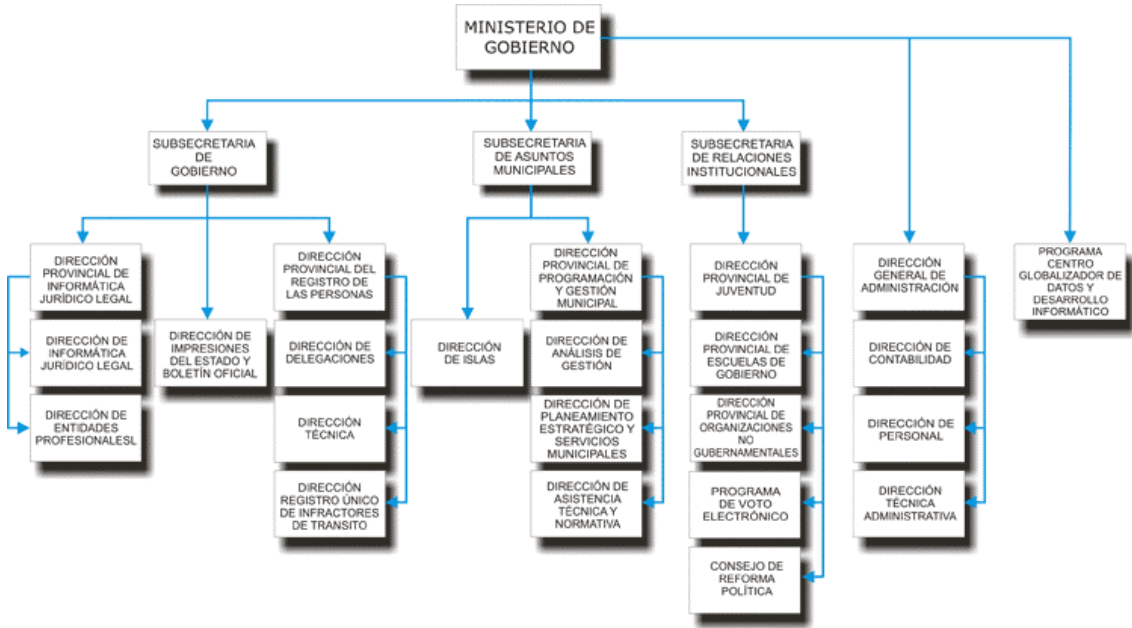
MINISTERIO DE GOBIERNO

SUBSECRETARIA DE GOBIERNO

SUBSECRETARIA DE ASUNTOS MUNICIPALES

SUBSECRETARIA DE RELACIONES INSTITUCIONALES

DIRECCIÓN PROVINCIAL DE INFORMÁTICA JURÍDICO LEGAL

DIRECCIÓN DE INFORMÁTICA JURÍDICO LEGAL

DIRECCIÓN DE ENTIDADES PROFESIONALESL

DIRECCIÓN DE IMPRESIONES DEL ESTADO Y BOLETÍN OFICIAL

DIRECCIÓN PROVINCIAL DEL REGISTRO DE LAS PERSONAS

DIRECCIÓN DE DELEGACIONES

DIRECCIÓN TÉCNICA

DIRECCIÓN REGISTRO ÚNICO DE INFRACTORES DE TRANSITO

DIRECCIÓN DE ISLAS

DIRECCIÓN PROVINCIAL DE PROGRAMACIÓN Y GESTIÓN MUNICIPAL

DIRECCIÓN DE ANÁLISIS DE GESTIÓN

DIRECCIÓN DE PLANEAMIENTO ESTRATÉGICO Y SERVICIOS MUNICIPALES

DIRECCIÓN DE ASISTENCIA TÉCNICA Y NORMATIVA

DIRECCIÓN PROVINCIAL DE JUVENTUD

DIRECCIÓN PROVINCIAL DE ESCUELAS DE GOBIERNO

DIRECCIÓN PROVINCIAL DE ORGANIZACIONES NO GUBERNAMENTALES

PROGRAMA DE VOTO ELECTRÓNICO

CONSEJO DE REFORMA POLÍTICA

DIRECCIÓN GENERAL DE ADMINISTRACIÓN

DIRECCIÓN DE CONTABILIDAD

DIRECCIÓN DE PERSONAL

DIRECCIÓN TÉCNICA ADMINISTRATIVA

PROGRAMA CENTRO GLOBALIZADOR DE DATOS Y DESARROLLO INFORMÁTICO